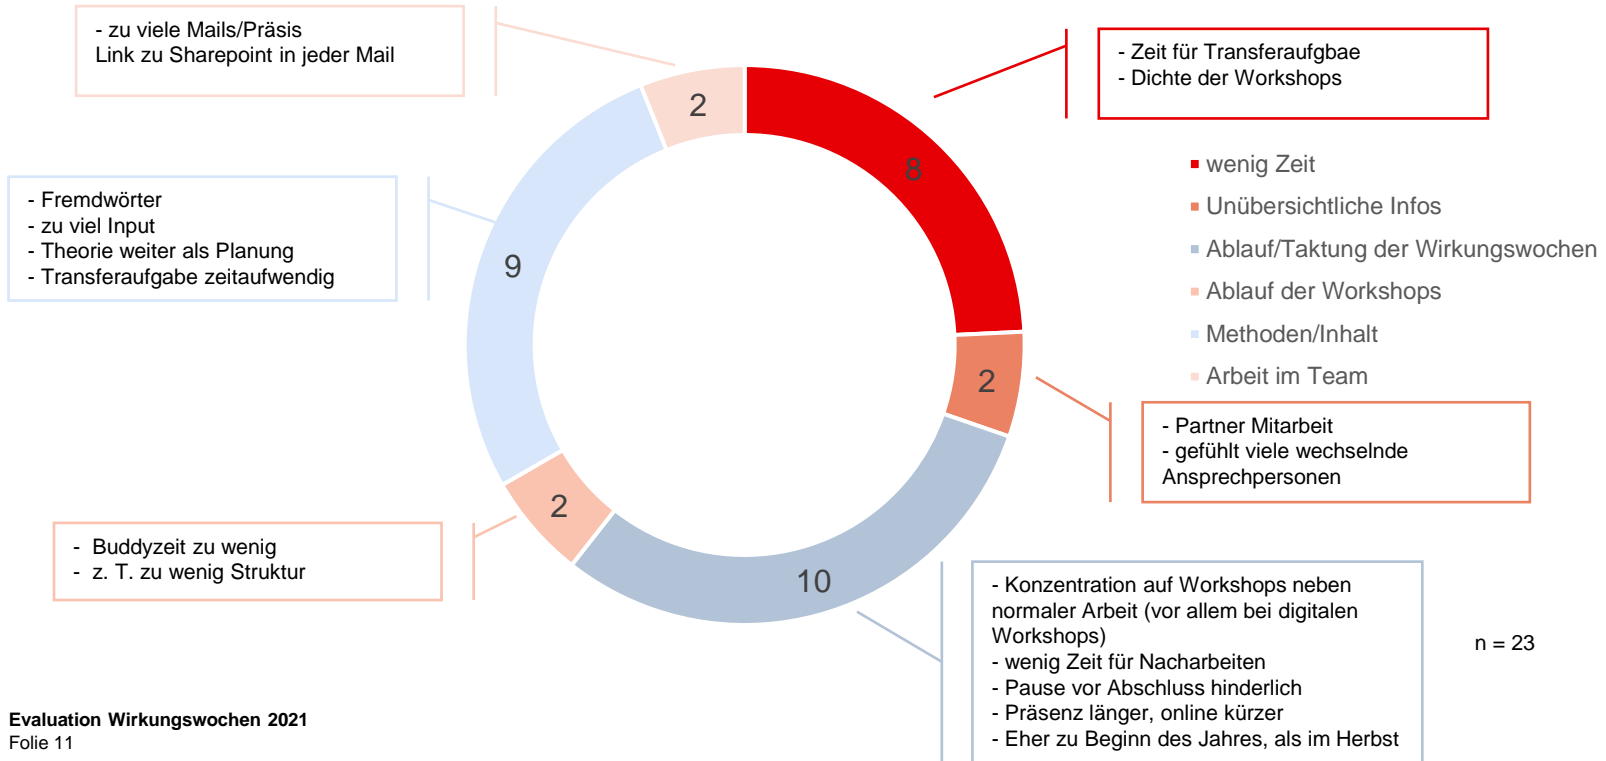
- zu viele Mails/Präsis
Link zu Sharepoint in jeder Mail

- Zeit für Transferaufgbae
- Dichte der Workshops

- Fremdwörter
- zu viel Input
- Theorie weiter als Planung
- Transferaufgabe zeitaufwendig

2

8

9

2

2

10

- wenig Zeit
- Unübersichtliche Infos
- Ablauf/Taktung der Wirkungswochen
- Ablauf der Workshops
- Methoden/Inhalt
- Arbeit im Team

- Partner Mitarbeit
- gefühlt viele wechselnde Ansprechpersonen

- Buddyzeit zu wenig
- z. T. zu wenig Struktur

- Konzentration auf Workshops neben normaler Arbeit (vor allem bei digitalen Workshops)
- wenig Zeit für Nacharbeiten
- Pause vor Abschluss hinderlich
- Präsenz länger, online kürzer
- Eher zu Beginn des Jahres, als im Herbst

n = 23

Evaluation Wirkungswochen 2021
Folie 11